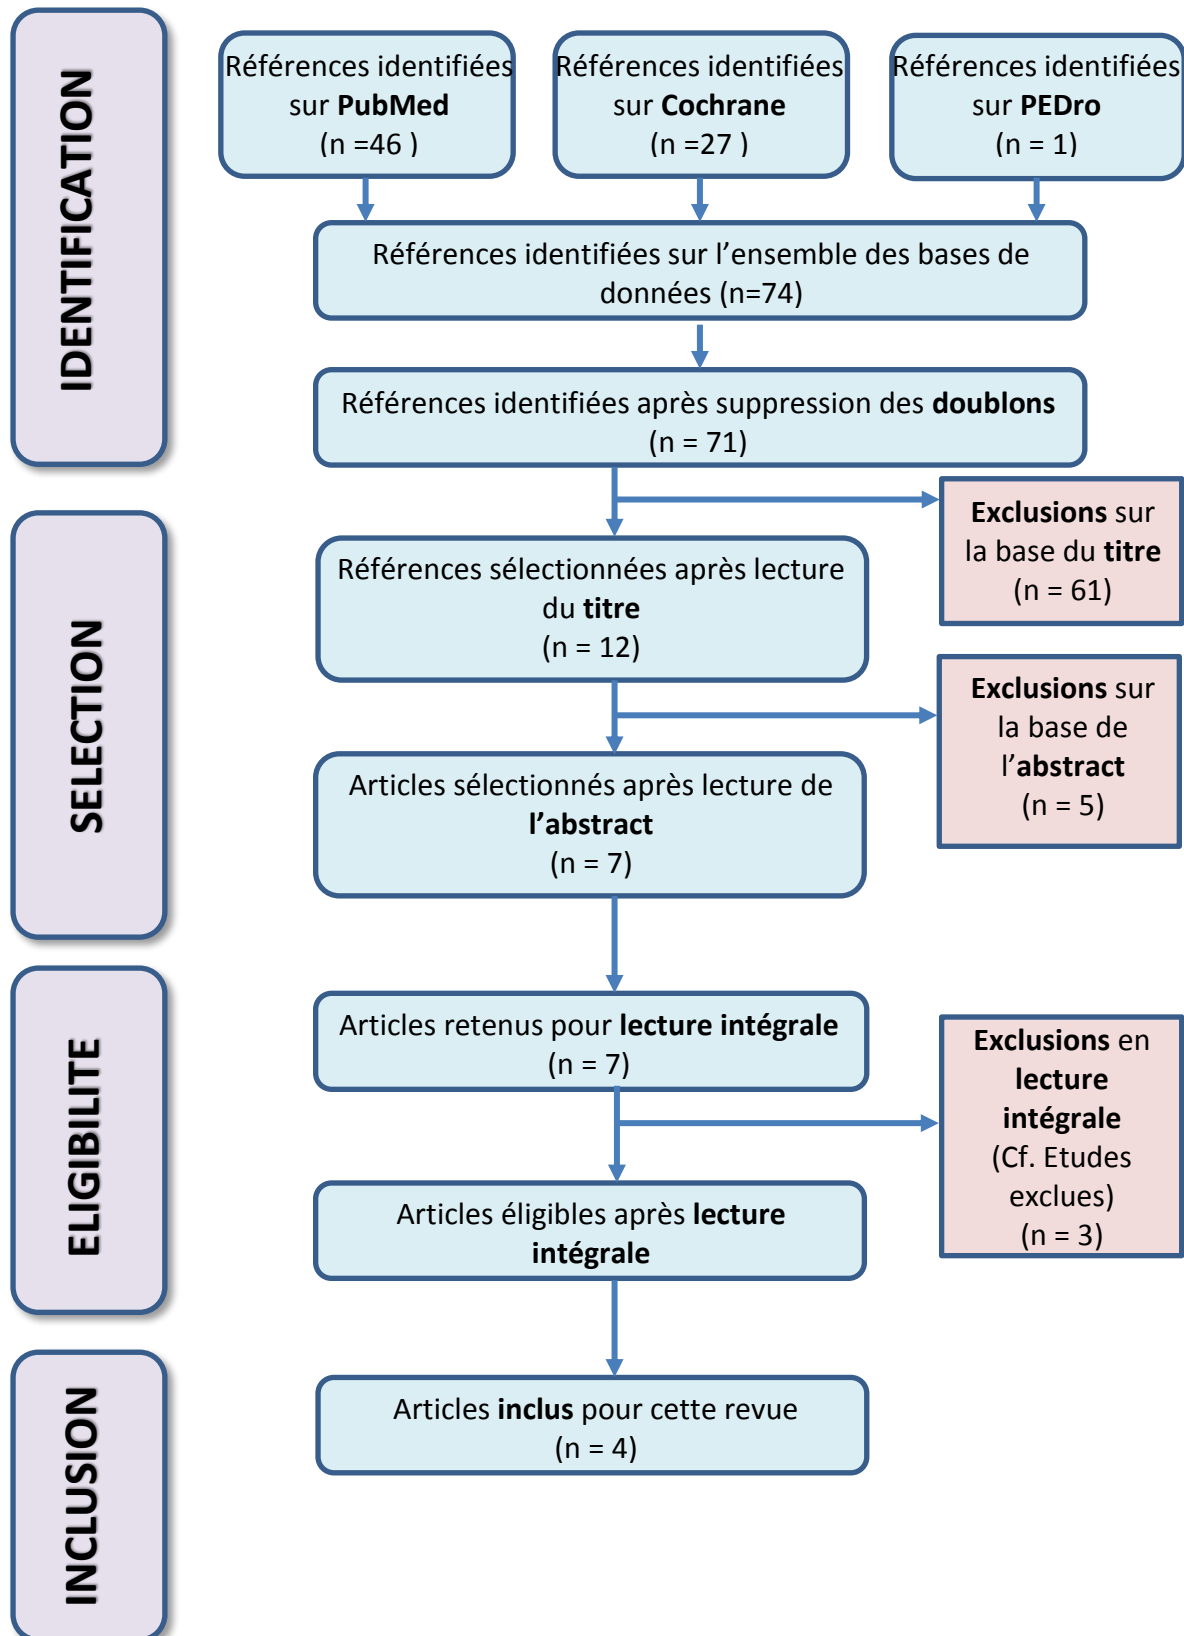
IDENTIFICATION

Références identifiées sur PubMed (n =46 )

Références identifiées sur Cochrane (n =27 )

Références identifiées sur PEDro (n = 1)

Références identifiées sur l'ensemble des bases de données (n=74)

Références identifiées après suppression des doublons (n = 71)

SELECTION

Exclusions sur la base du titre (n = 61)

Références sélectionnées après lecture du titre (n = 12)

Exclusions sur la base de l'abstract (n = 5)

Articles sélectionnés après lecture de l'abstract (n = 7)

ELIGIBILITE

Articles retenus pour lecture intégrale (n = 7)

Exclusions en lecture intégrale (Cf. Etudes exclues) (n = 3)

Articles éligibles après lecture intégrale

INCLUSION

Articles inclus pour cette revue (n = 4)